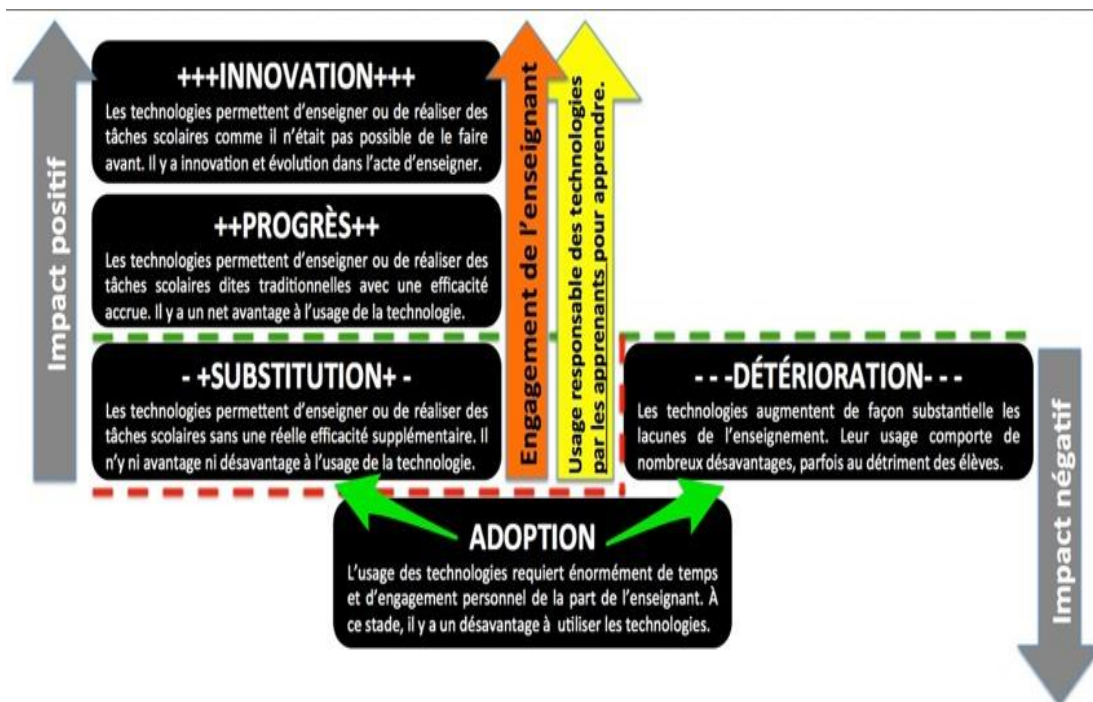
Impact positif

+++INNOVATION+++

Les technologies permettent d'enseigner ou de réaliser des tâches scolaires comme il n'était pas possible de le faire avant. Il y a innovation et évolution dans l'acte d'enseigner.

++PROGRÈS++

Les technologies permettent d'enseigner ou de réaliser des tâches scolaires dites traditionnelles avec une efficacité accrue. Il y a un net avantage à l'usage de la technologie.

- +SUBSTITUTION+ -

Les technologies permettent d'enseigner ou de réaliser des tâches scolaires sans une réelle efficacité supplémentaire. Il n'y ni avantage ni désavantage à l'usage de la technologie.

Engagement de l'enseignant

Usage responsable des technologies par les apprenants pour apprendre.

- - -DÉTÉRIORATION- - -

Les technologies augmentent de façon substantielle les lacunes de l'enseignement. Leur usage comporte de nombreux désavantages, parfois au détriment des élèves.

Impact négatif

ADOPTION

L'usage des technologies requiert énormément de temps et d'engagement personnel de la part de l'enseignant. À ce stade, il y a un désavantage à utiliser les technologies.